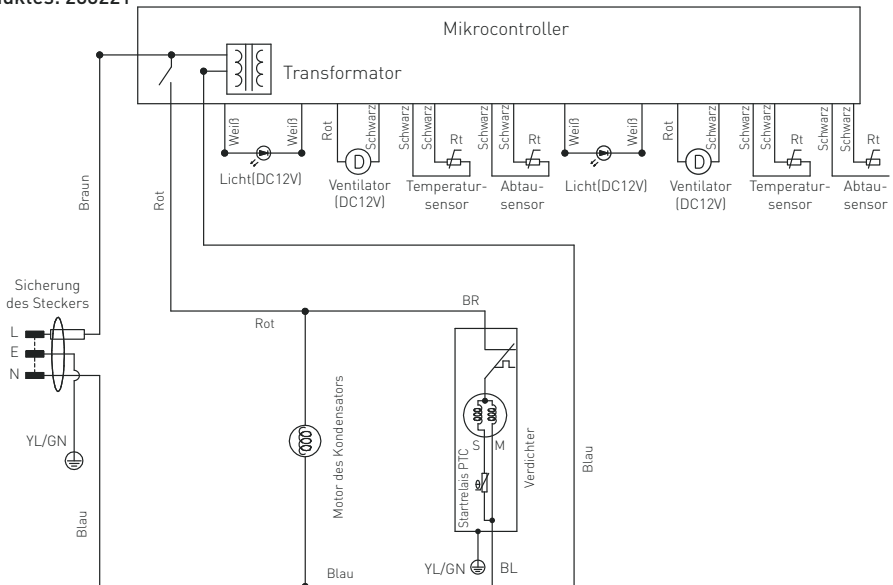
duktes: 200221

Mikrocontroller

Transformator

Weiß
Weiß
Rot
Schwarz
Schwarz
Schwarz
Rt
Schwarz
Schwarz
Rt
Weiß
Weiß
Rot
Schwarz
Schwarz
Schwarz
Rt
Schwarz
Schwarz
Rt

D
D

Licht(DC12V)
Ventilator (DC12V)
Temperatur-sensor
Abtau-sensor
Licht(DC12V)
Ventilator (DC12V)
Temperatur-sensor
Abtau-sensor

Braun
Rot

Sicherung des Steckers
L
E
N

YL/GN

Blau

BR
Rot

Motor des Kondensators

S
M
Startrelais PTC
Verdichter

Blau

YL/GN
BL
Blau